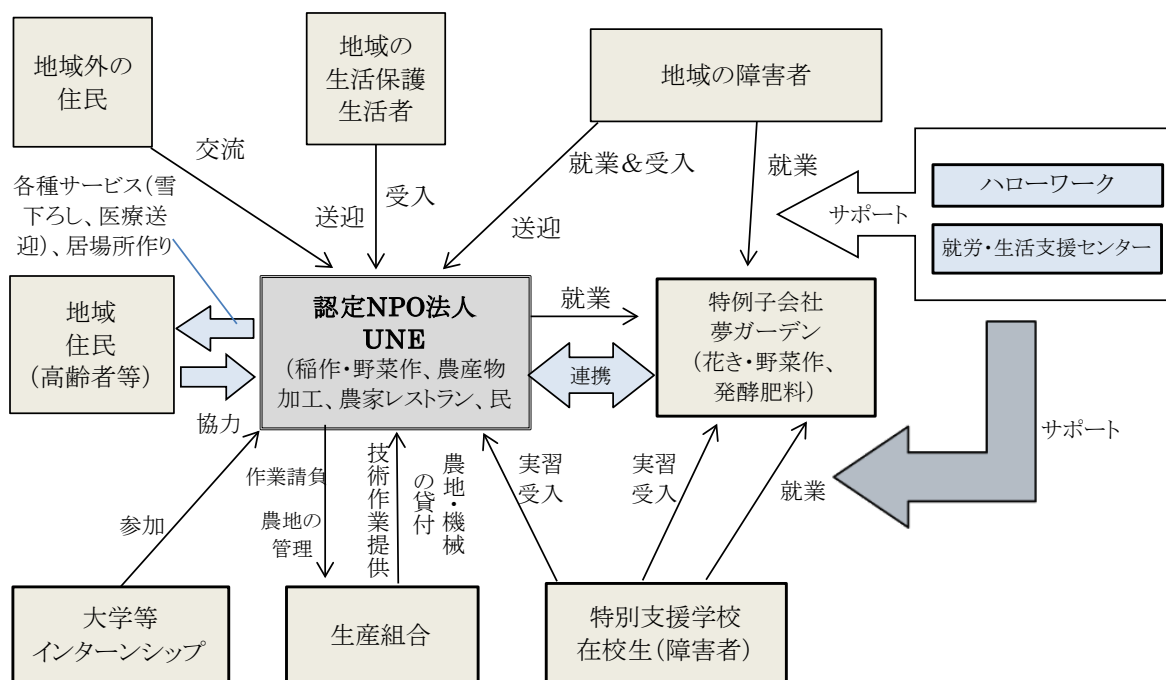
地域外の住民

地域の生活保護生活者

地域の障害者

交流

各種サービス(雪下ろし、医療送迎)、居場所作り

送迎

受入

就業&受入

送迎

就業

サポート

ハローワーク

就労・生活支援センター

地域住民(高齢者等)

認定NPO法人
UNE
(稲作・野菜作、農産物加工、農家レストラン、民

就業

特例子会社
夢ガーデン
(花き・野菜作、発酵肥料)

連携

協力

サポート

作業請負

農地の管理

技術作業提供

農地・機械の貸付

実習受入

実習受入

就業

参加

大学等
インターンシップ

生産組合

特別支援学校
在校生(障害者)